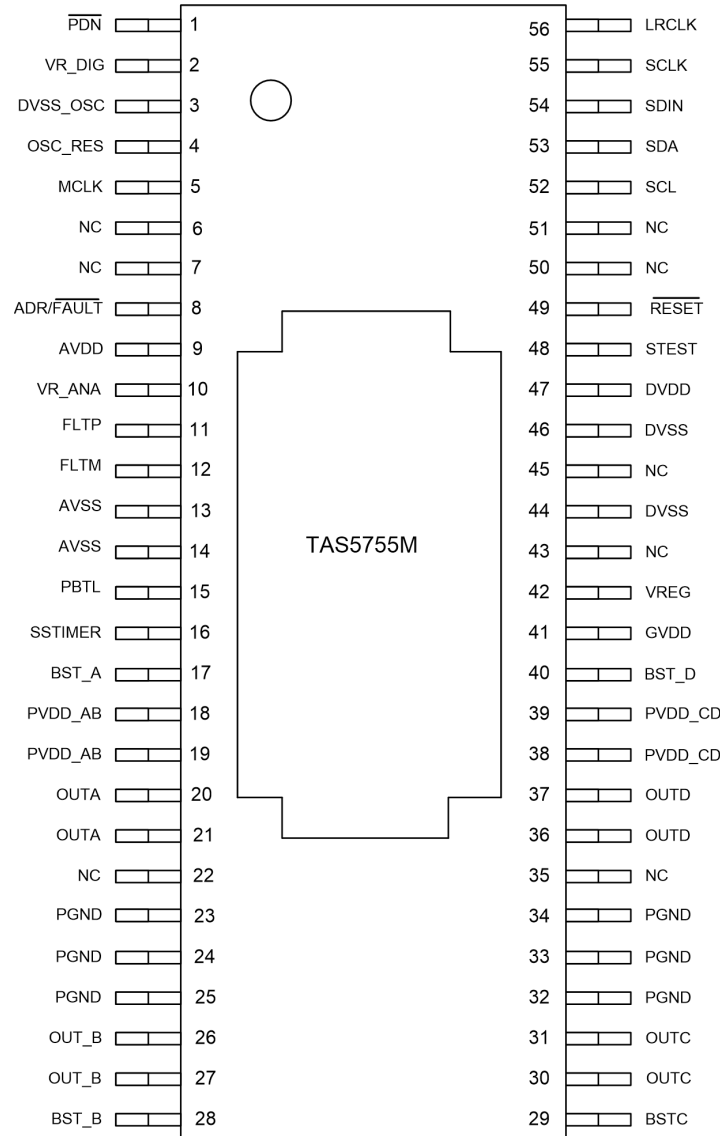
$\overline{PDN}$ 1
VR_DIG 2
DVSS_OSC 3
OSC_RES 4
MCLK 5
NC 6
NC 7
ADR/$\overline{FAULT}$ 8
AVDD 9
VR_ANA 10
FLTP 11
FLTM 12
AVSS 13
AVSS 14
PBTL 15
SSTIMER 16
BST_A 17
PVDD_AB 18
PVDD_AB 19
OUTA 20
OUTA 21
NC 22
PGND 23
PGND 24
PGND 25
OUT_B 26
OUT_B 27
BST_B 28

56 LRCLK
55 SCLK
54 SDIN
53 SDA
52 SCL
51 NC
50 NC
49 $\overline{RESET}$
48 STEST
47 DVDD
46 DVSS
45 NC
44 DVSS
43 NC
42 VREG
41 GVDD
40 BST_D
39 PVDD_CD
38 PVDD_CD
37 OUTD
36 OUTD
35 NC
34 PGND
33 PGND
32 PGND
31 OUTC
30 OUTC
29 BSTC

TAS5755M